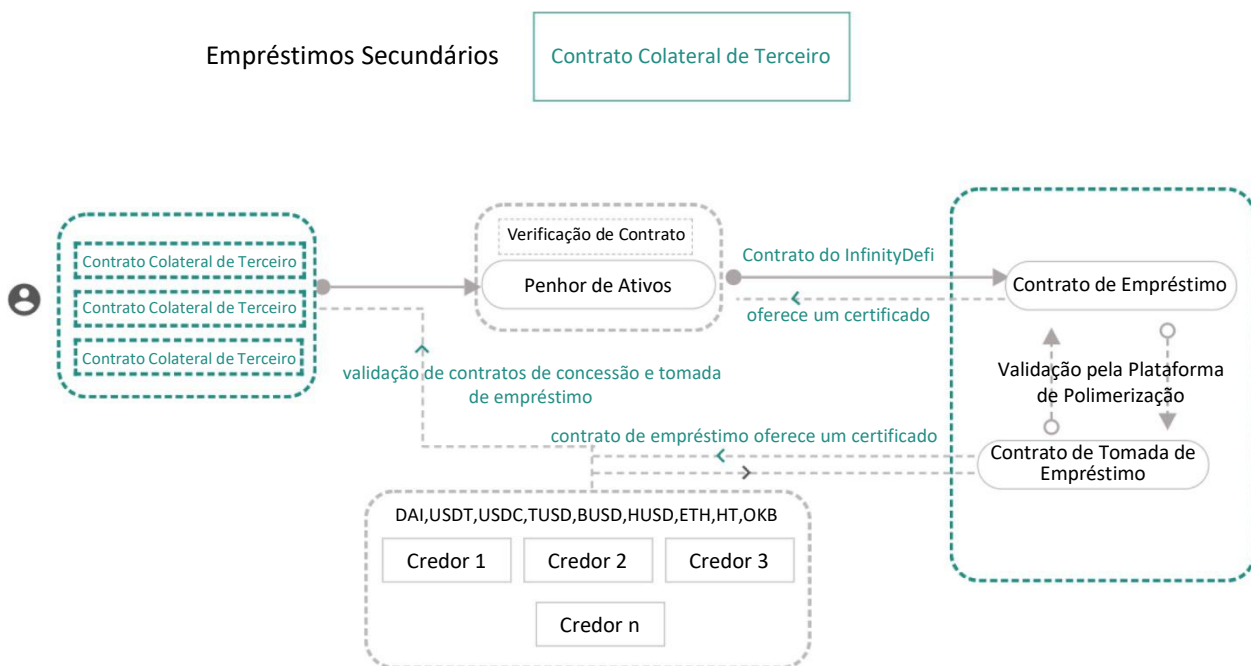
Empréstimos Secundários

Contrato Colateral de Terceiro

Contrato Colateral de Terceiro
Contrato Colateral de Terceiro
Contrato Colateral de Terceiro

Verificação de Contrato
Penhor de Ativos

Contrato do InfinityDefi
oferece um certificado

Contrato de Empréstimo

Validação pela Plataforma de Polimerização

Contrato de Tomada de Empréstimo

validação de contratos de concessão e tomada de empréstimo

contrato de empréstimo oferece um certificado

DAI,USDT,USDC,TUSD,BUSD,HUSD,ETH,HT,OKB
Credor 1
Credor 2
Credor 3
Credor n